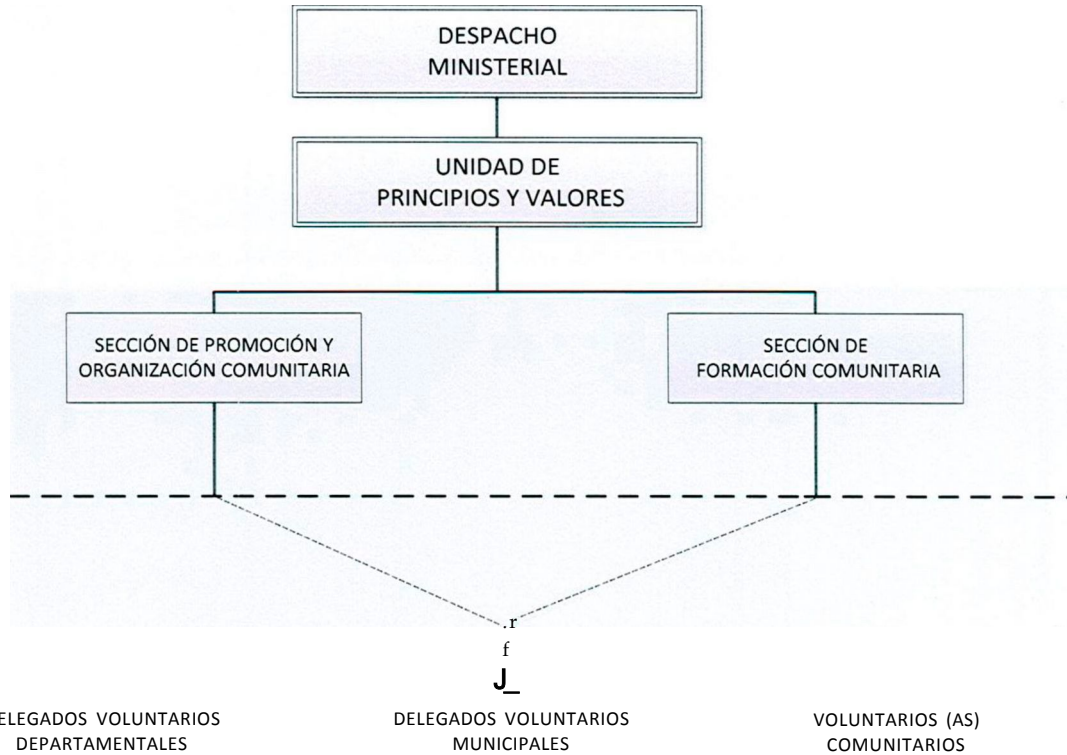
DESPACHO MINISTERIAL

UNIDAD DE PRINCIPIOS Y VALORES

SECCIÓN DE PROMOCIÓN Y ORGANIZACIÓN COMUNITARIA

SECCIÓN DE FORMACIÓN COMUNITARIA

.r
f
J_

ELEGADOS VOLUNTARIOS DEPARTAMENTALES

DELEGADOS VOLUNTARIOS MUNICIPALES

VOLUNTARIOS (AS) COMUNITARIOS